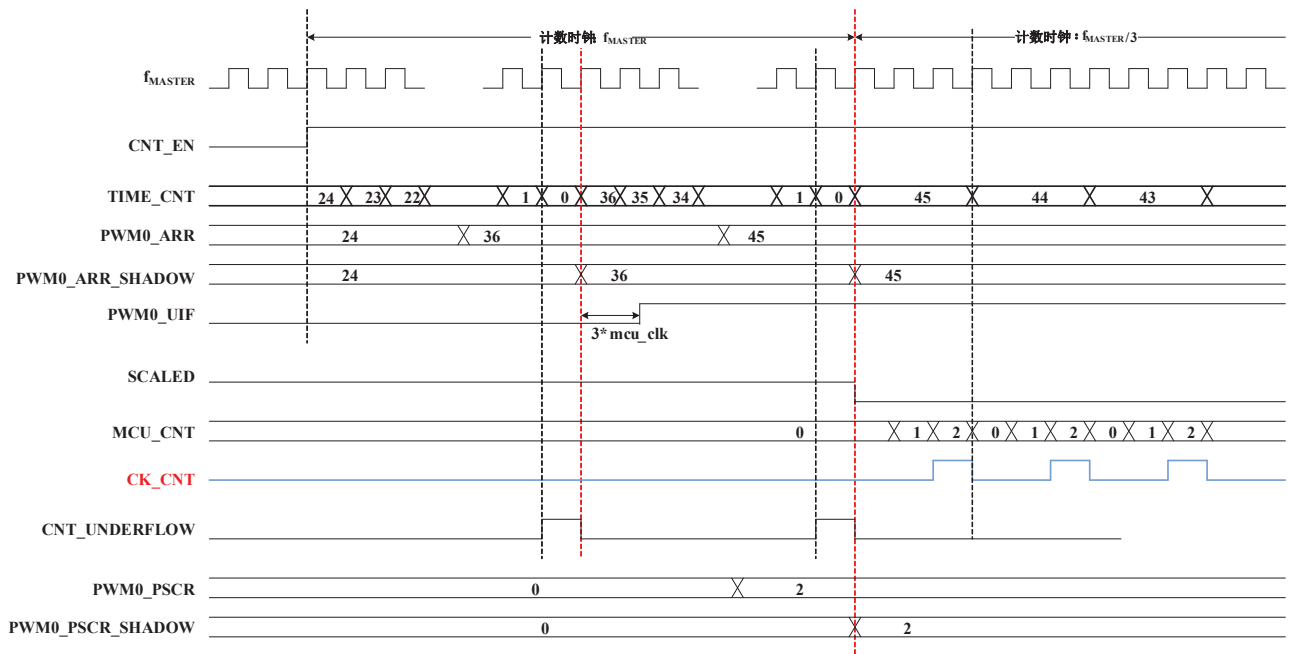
计数时钟 $f_{MASTER}$

计数时钟：$f_{MASTER}/3$

$f_{MASTER}$

CNT_EN

TIME_CNT 24 23 22 1 0 36 35 34 1 0 45 44 43

PWM0_ARR 24 36 45

PWM0_ARR_SHADOW 24 36 45

PWM0_UIF

3* mcu_clk

SCALED

MCU_CNT 0 1 2 0 1 2 0 1 2

CK_CNT

CNT_UNDERFLOW

PWM0_PSCR 0 2

PWM0_PSCR_SHADOW 0 2